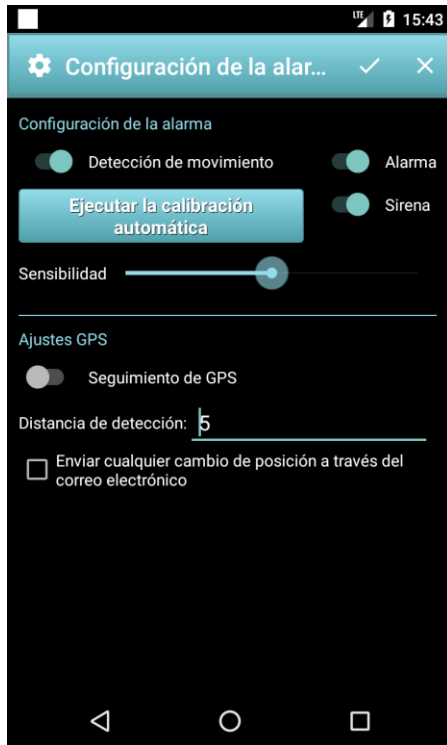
LTE 15:43

Configuración de la alar... ✓ ✕

Configuración de la alarma

Detección de movimiento

Alarma

Ejecutar la calibración automática

Sirena

Sensibilidad

Ajustes GPS

Seguimiento de GPS

Distancia de detección: 5

Enviar cualquier cambio de posición a través del correo electrónico